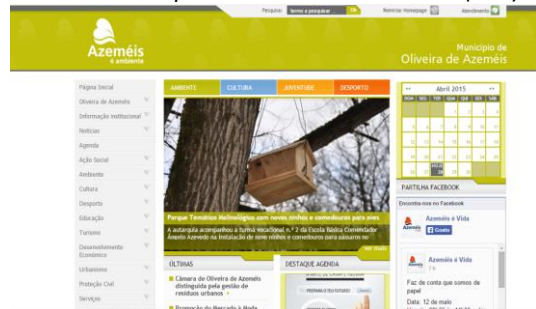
Pesquisa termo a pesquisar OK Iniciar Homepage Atendimento

Azeméis é ambiente

Município de Oliveira de Azeméis

Página Inicial
Oliveira de Azeméis
Informação Institucional
Notícias
Agenda
Ação Social
Ambiente
Cultura
Desporto
Educação
Turismo
Desenvolvimento Económico
Urbanismo
Proteção Civil
Serviços

AMBIENTE CULTURA JUVENTUDE DESPORTO

Parque Temático Molinológico com novos ninhos e comedouros para aves

A autarquia acompanhou a turma vocacional n.º 2 da Escola Básica Comendador Ângelo Azevedo na instalação de sete ninhos e comedouros para pássaros no

Ver mais

ÚLTIMAS
Câmara de Oliveira de Azeméis distinguida pela gestão de resíduos urbanos
Promoção do Mercado à Moda

DESTAQUE AGENDA

Abril 2015
DOM SEG TER QUA QUI SEX SAB

PARTILHA FACEBOOK

Encontra-nos no Facebook

Azeméis é Vida
Gosto

Azeméis é Vida
Faz de conta que somos de papel
Data: 12 de maio